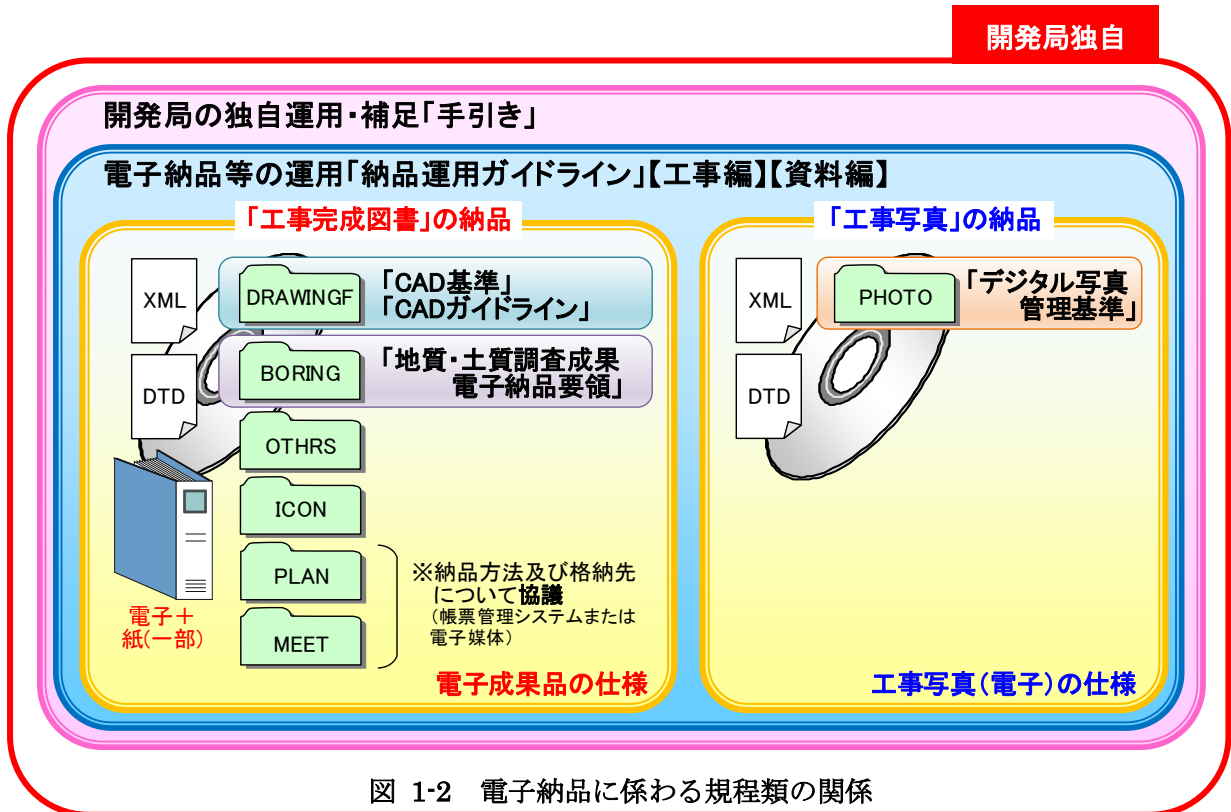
開発局独自

開発局の独自運用・補足「手引き」

電子納品等の運用「納品運用ガイドライン」【工事編】【資料編】

「工事完成図書」の納品

XML

DRAWINGF

「CAD基準」
「CADガイドライン」

DTD

BORING

「地質・土質調査成果
電子納品要領」

OTHRS

ICON

PLAN

MEET

※納品方法及び格納先について協議
（帳票管理システムまたは電子媒体）

電子＋
紙(一部)

電子成果品の仕様

「工事写真」の納品

XML

PHOTO

「デジタル写真
管理基準」

DTD

工事写真（電子）の仕様

図 1-2 電子納品に係わる規程類の関係